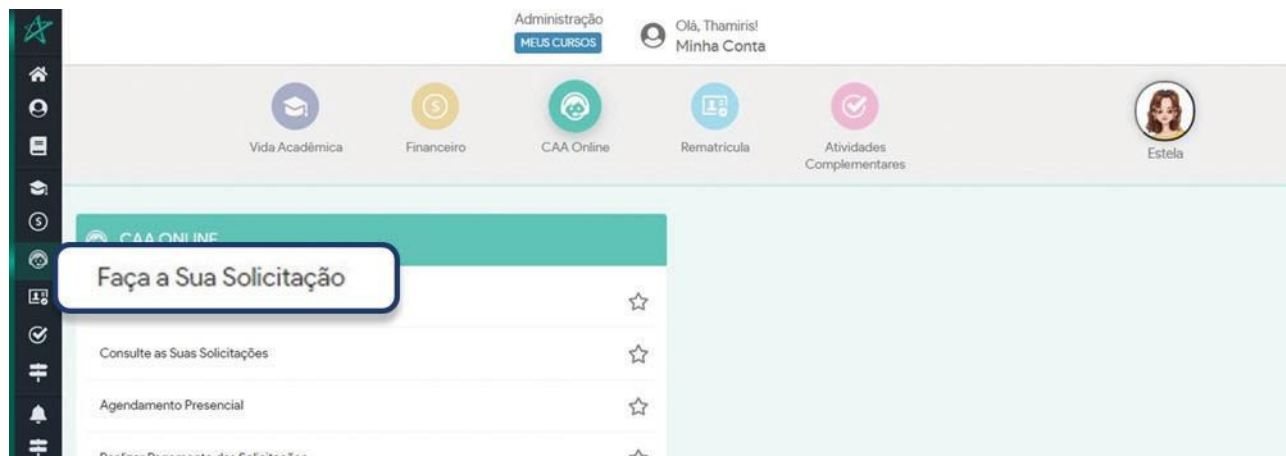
Administração
MEUS CURSOS
Olá, Thamiris!
Minha Conta

Vida Acadêmica
Financeiro
CAA Online
Rematrícula
Atividades Complementares
Estela

CAA ONLINE
Faça a Sua Solicitação
Consulte as Suas Solicitações
Agendamento Presencial
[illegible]